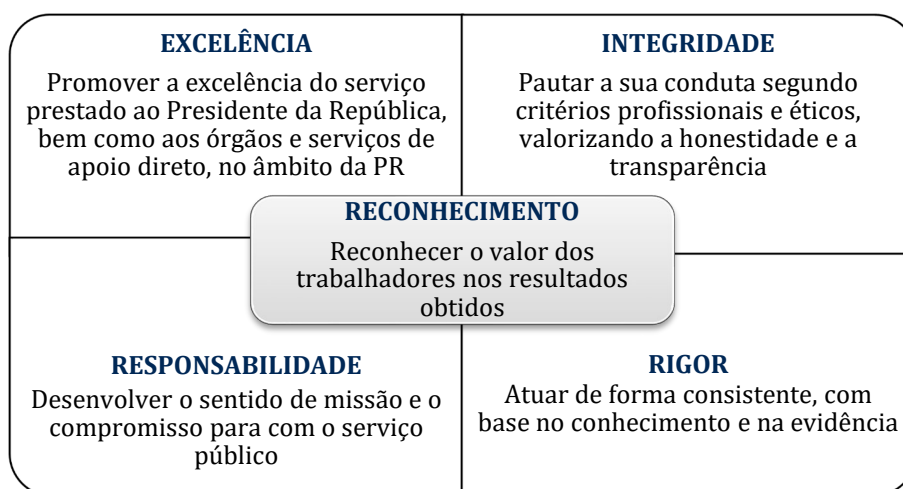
EXCELÊNCIA

Promover a excelência do serviço prestado ao Presidente da República, bem como aos órgãos e serviços de apoio direto, no âmbito da PR

INTEGRIDADE

Pautar a sua conduta segundo critérios profissionais e éticos, valorizando a honestidade e a transparência

RECONHECIMENTO

Reconhecer o valor dos trabalhadores nos resultados obtidos

RESPONSABILIDADE

Desenvolver o sentido de missão e o compromisso para com o serviço público

RIGOR

Atuar de forma consistente, com base no conhecimento e na evidência